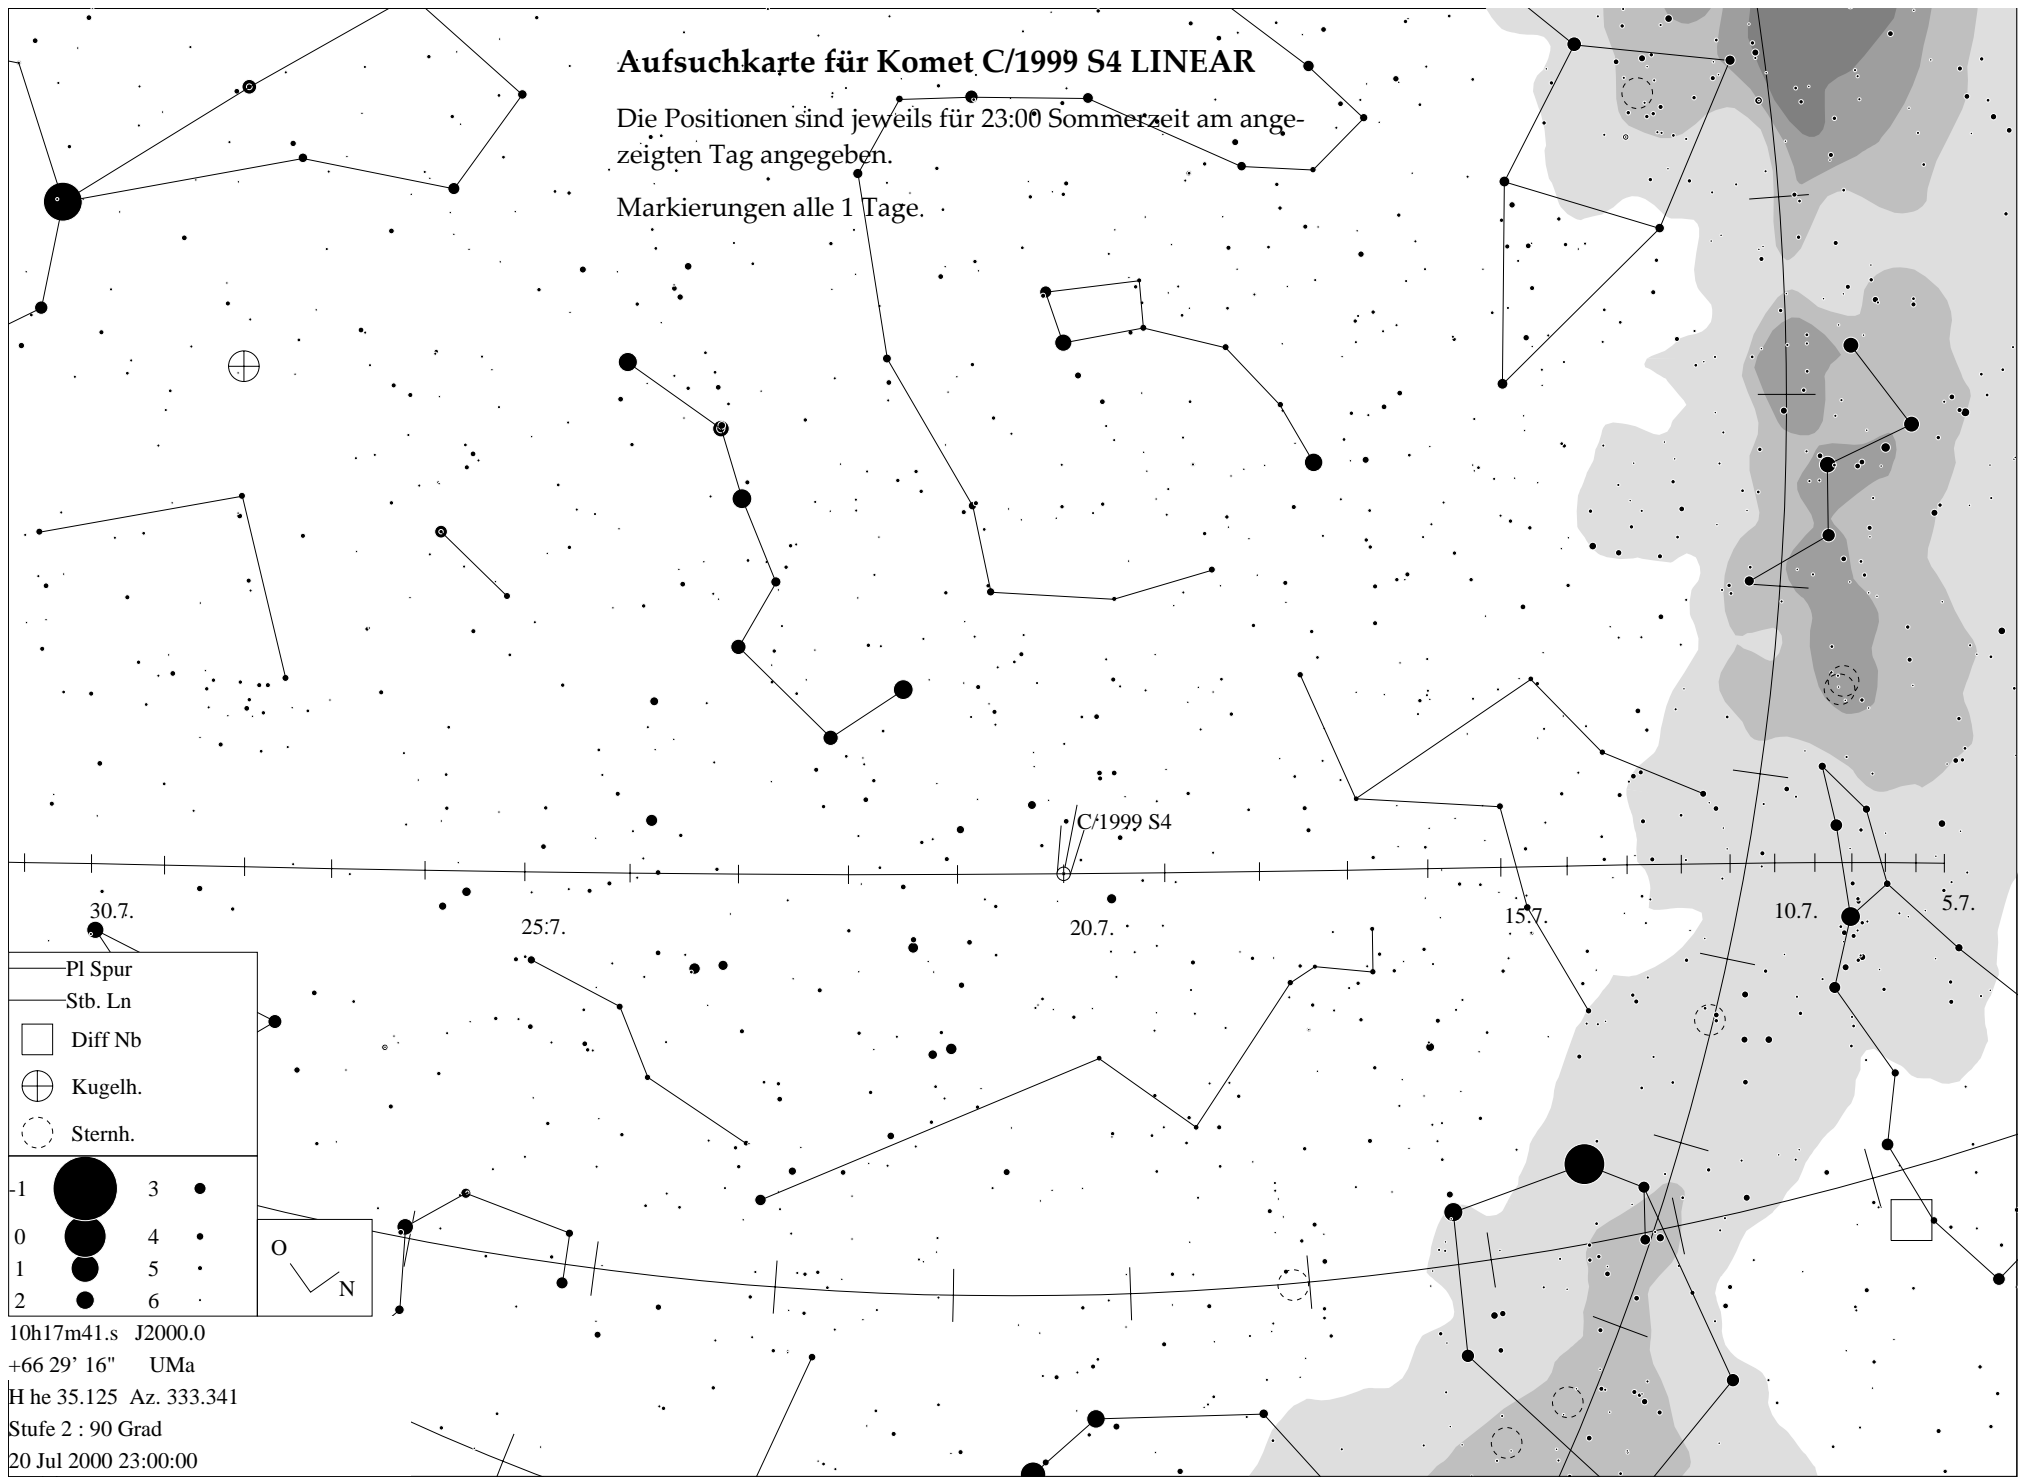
Aufsuchkarte für Komet C/1999 S4 LINEAR

Die Positionen sind jeweils für 23:00 Sommerzeit am angezeigten Tag angegeben.

Markierungen alle 1 Tage.

C/1999 S4

30.7.

25.7.

20.7.

15.7.

10.7.

5.7.

Pl Spur

Stb. Ln

Diff Nb

Kugelh.

Sternh.

-1

0

1

2

3

4

5

6

O

N

10h17m41.s J2000.0
+66 29' 16" UMa
H he 35.125 Az. 333.341
Stufe 2 : 90 Grad
20 Jul 2000 23:00:00